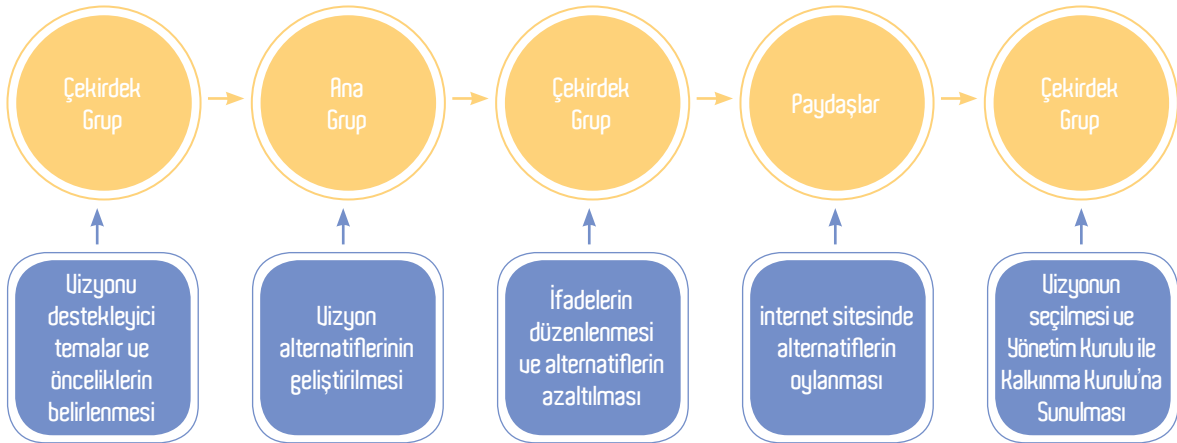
Çekirdek Grup

Ana Grup

Çekirdek Grup

Paydaşlar

Çekirdek Grup

Vizyonu destekleyici temalar ve önceliklerin belirlenmesi

Vizyon alternatiflerinin geliştirilmesi

İfadelerin düzenlenmesi ve alternatiflerin azaltılması

internet sitesinde alternatiflerin oylanması

Vizyonun seçilmesi ve Yönetim Kurulu ile Kalkınma Kurulu'na Sunulması